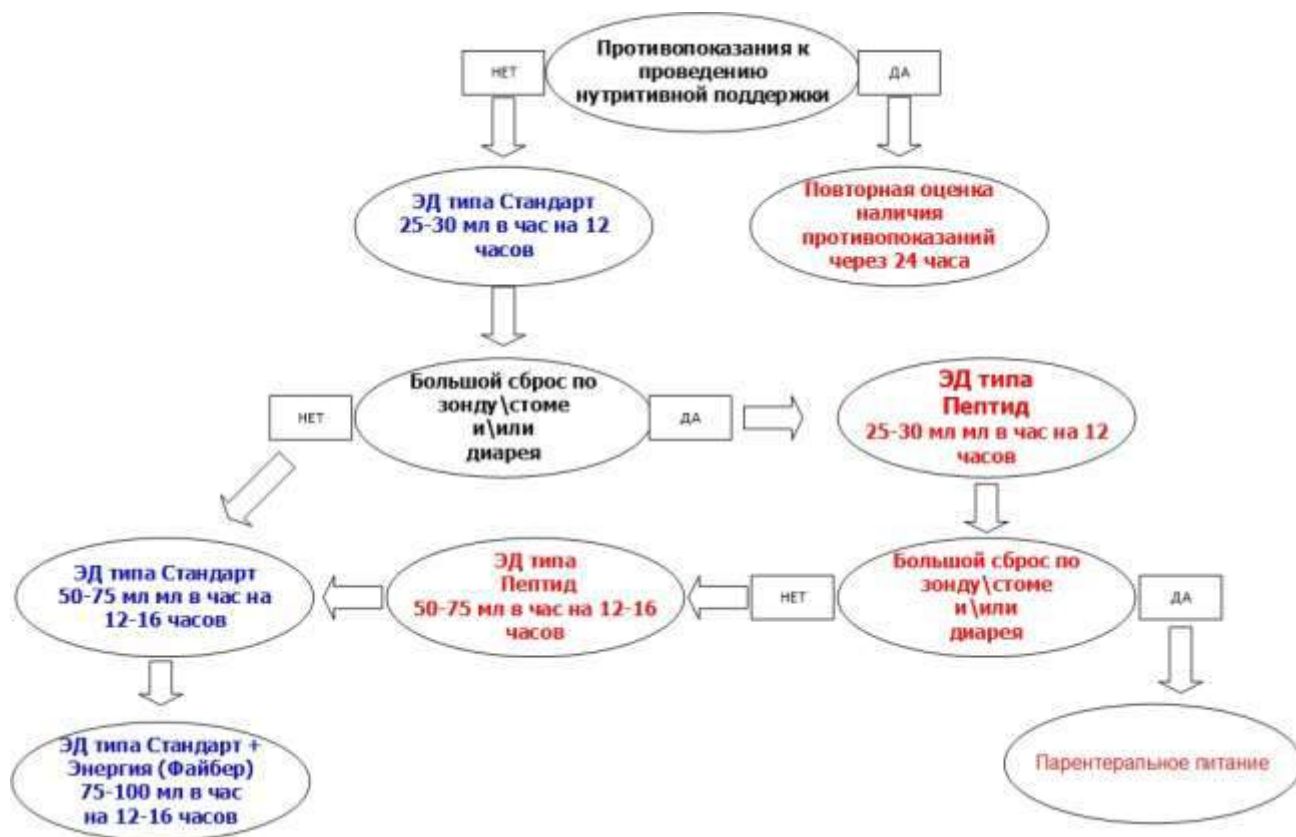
НЕТ

Противопоказания к проведению нутритивной поддержки

ДА

ЭД типа Стандарт 25-30 мл в час на 12 часов

Повторная оценка наличия противопоказаний через 24 часа

НЕТ

Большой сброс по зонду\стоме и\или диарея

ДА

ЭД типа Пептид 25-30 мл мл в час на 12 часов

ЭД типа Стандарт 50-75 мл мл в час на 12-16 часов

ЭД типа Пептид 50-75 мл в час на 12-16 часов

НЕТ

Большой сброс по зонду\стоме и\или диарея

ДА

ЭД типа Стандарт + Энергия (Файбер) 75-100 мл в час на 12-16 часов

Парентеральное питание